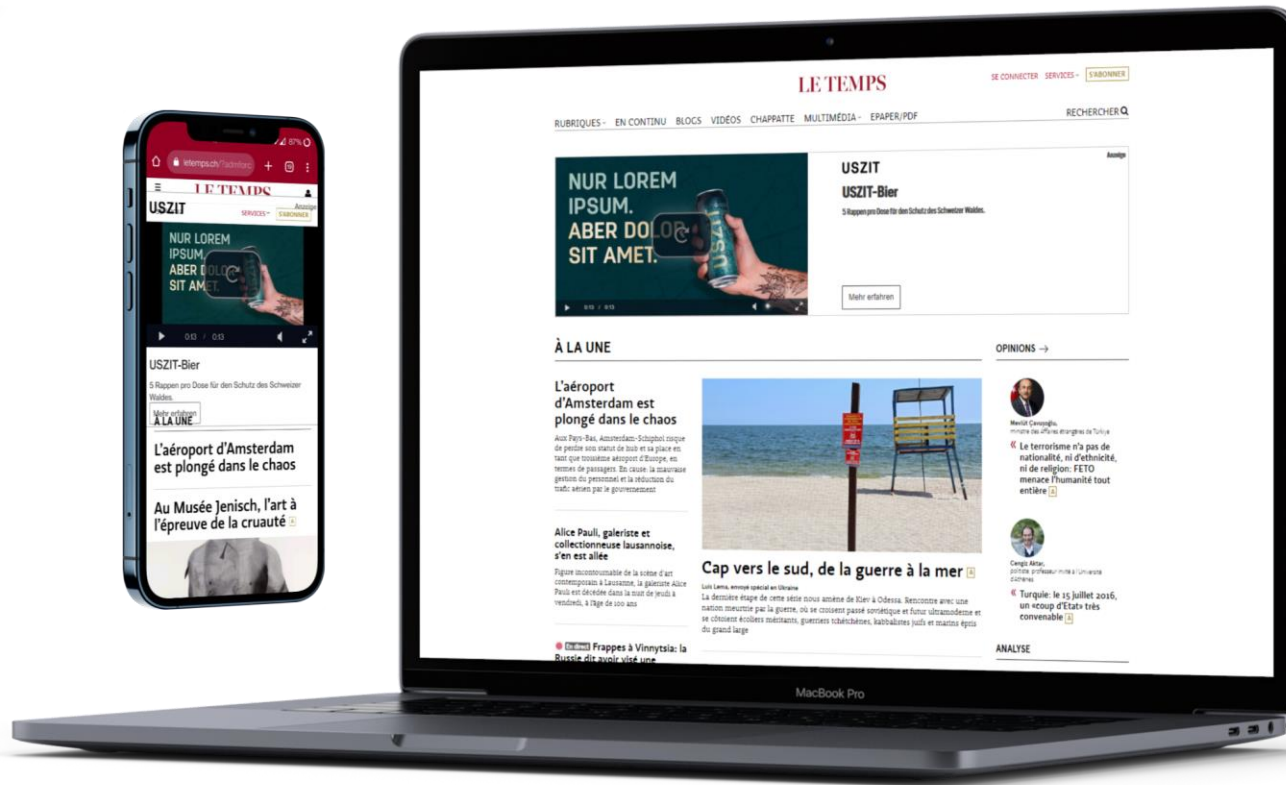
87%

letemps.ch/?admforc

LE TEMPS

USZIT

SERVICES

S'ABONNER

Anzeige

NUR LOREM IPSUM. ABER DOLOR SIT AMET.

0:13 / 0:13

USZIT-Bier

5 Rappen pro Dose für den Schutz des Schweizer Waldes.

Mehr erfahren

À LA UNE

L'aéroport d'Amsterdam est plongé dans le chaos

Au Musée Jenisch, l'art à l'épreuve de la cruauté

LE TEMPS

SE CONNECTER SERVICES S'ABONNER

RUBRIQUES EN CONTINU BLOGS VIDÉOS CHAPPATTE MULTIMÉDIA EPAPER/PDF

RECHERCHER

Anzeige

NUR LOREM IPSUM. ABER DOLOR SIT AMET.

0:13 / 0:13

USZIT

USZIT-Bier

5 Rappen pro Dose für den Schutz des Schweizer Waldes.

Mehr erfahren

À LA UNE

L'aéroport d'Amsterdam est plongé dans le chaos

Aux Pays-Bas, Amsterdam-Schiphol risque de perdre son statut de hub et sa place en tant que troisième aéroport d'Europe, en termes de passagers. En cause: la mauvaise gestion du personnel et la réduction du trafic aérien par le gouvernement

Alice Pauli, galeriste et collectionneuse lausannoise, s'en est allée

Figure incontournable de la scène d'art contemporain à Lausanne, la galeriste Alice Pauli est décédée dans la nuit de jeudi à vendredi, à l'âge de 100 ans

En direct Frappes à Vinnytsia: la Russie dit avoir visé une

Cap vers le sud, de la guerre à la mer

Luis Lema, envoyé spécial en Ukraine

La dernière étape de cette série nous amène de Kiev à Odessa. Rencontre avec une nation meurtrie par la guerre, où se croisent passé soviétique et futur ultramoderne et se côtoient écoliers méritants, guerriers tchétchènes, kabbalistes juifs et marins épris du grand large

OPINIONS →

Mevlüt Çavuşoğlu, ministre des Affaires étrangères de Turquie

« Le terrorisme n'a pas de nationalité, ni d'ethnicité, ni de religion: FETO menace l'humanité tout entière

Cengiz Aktar, politiste, professeur invité à l'Université d'Athènes

« Turquie: le 15 juillet 2016, un «coup d'Etat» très convenable

ANALYSE

MacBook Pro